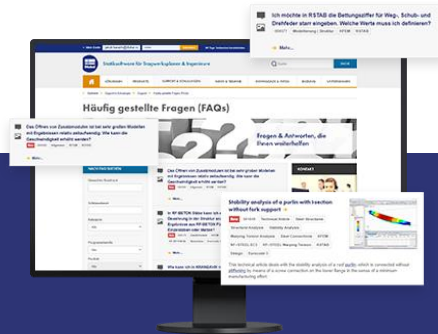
Ich möchte in RSTAB die Bettungsziffer für Weg-, Schub- und Drehfeder starr eingeben. Welche Werte muss ich definieren?

Mehr...

Statiksoftware für Tragwerksplaner & Ingenieure

Häufig gestellte Fragen (FAQs)

Fragen & Antworten, die Ihnen weiterhelfen

Das Öffnen von Zusatzmodulen ist bei sehr großen Modellen mit Ergebnissen relativ zeitaufwendig. Wie kann die Geschwindigkeit erhöht werden?

Mehr...

Das Öffnen von Zusatzmodulen ist bei sehr großen Modellen mit Ergebnissen relativ zeitaufwendig. Wie kann die Geschwindigkeit erhöht werden?

Mehr...

Stability analysis of a purlin with traction without fork support

Technical Article

Structural Analysis

Stability Analysis

The technical article deals with the stability analysis of a roof purlin which is connected without stiffening by means of a screw connection on the lower flange in the sense of a minimum manufacturing effort.

Mehr...

Wie kann ich in RWIND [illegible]